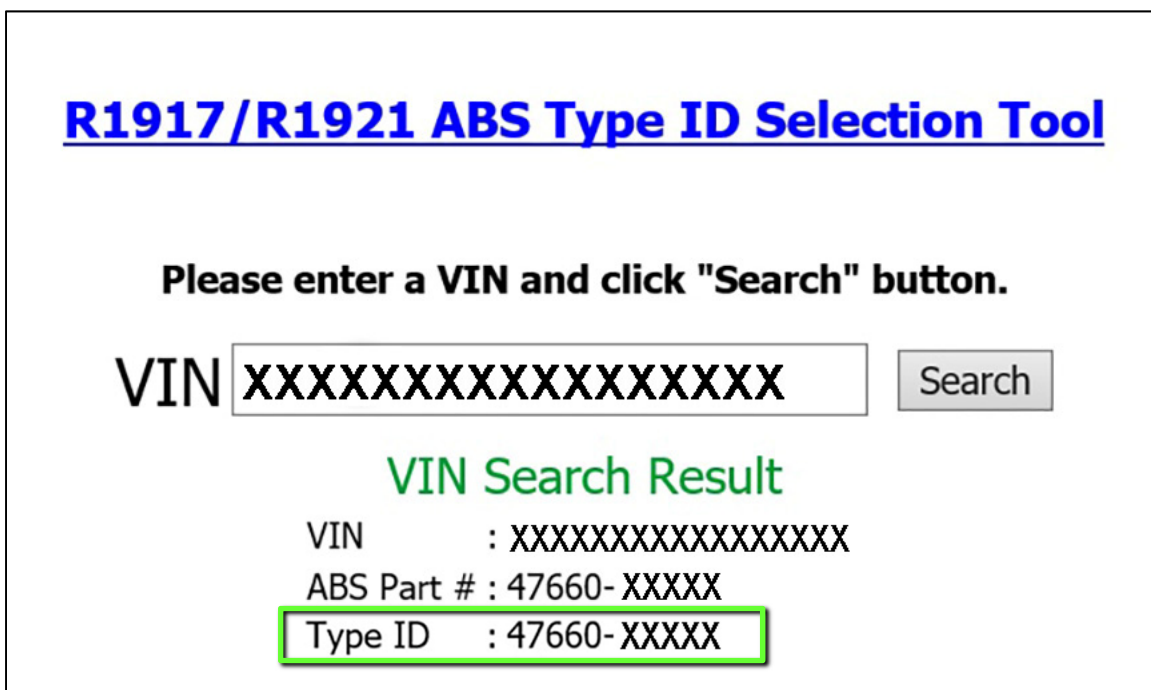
R1917/R1921 ABS Type ID Selection Tool

Please enter a VIN and click "Search" button.

VIN XXXXXXXXXXXXXXXXX Search

VIN Search Result

VIN : XXXXXXXXXXXXXXXXX
ABS Part # : 47660-XXXXX
Type ID : 47660-XXXXX